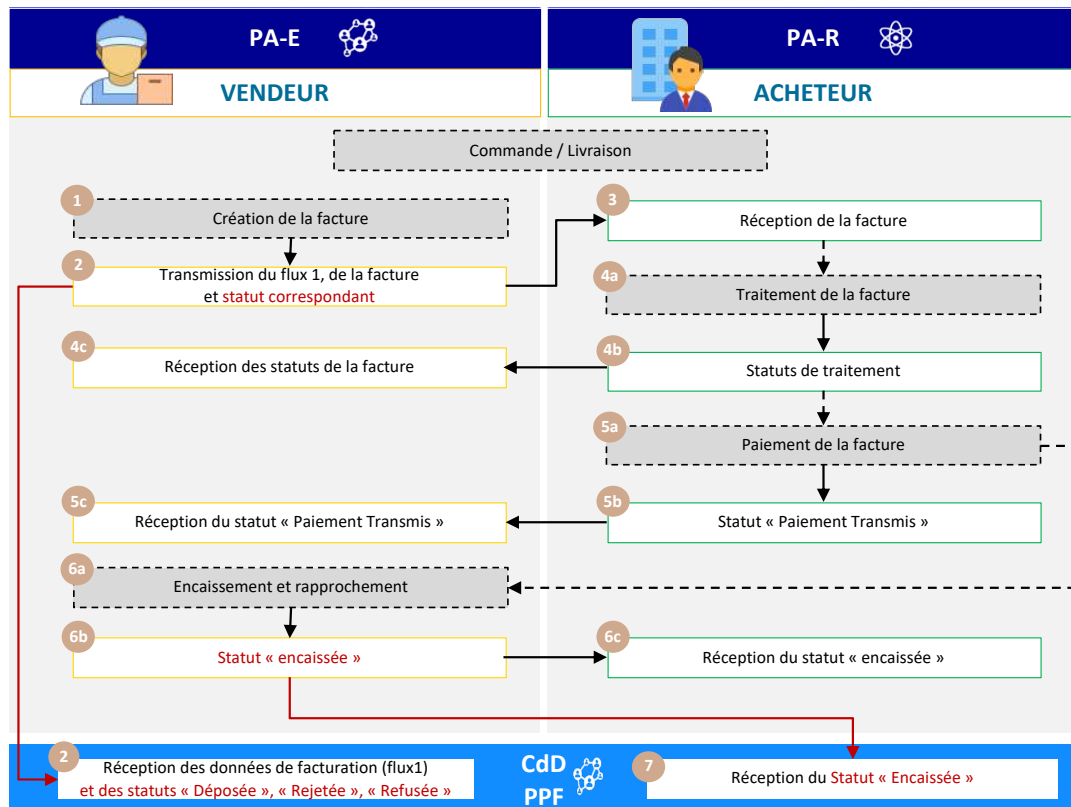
PA-E

VENDEUR

PA-R

ACHETEUR

Commande / Livraison

1 Création de la facture

2 Transmission du flux 1, de la facture et statut correspondant

3 Réception de la facture

4a Traitement de la facture

4c Réception des statuts de la facture

4b Statuts de traitement

5a Paiement de la facture

5c Réception du statut « Paiement Transmis »

5b Statut « Paiement Transmis »

6a Encaissement et rapprochement

6b Statut « encaissée »

6c Réception du statut « encaissée »

2 Réception des données de facturation (flux1) et des statuts « Déposée », « Rejetée », « Refusée »

CdD PPF

7 Réception du Statut « Encaissée »